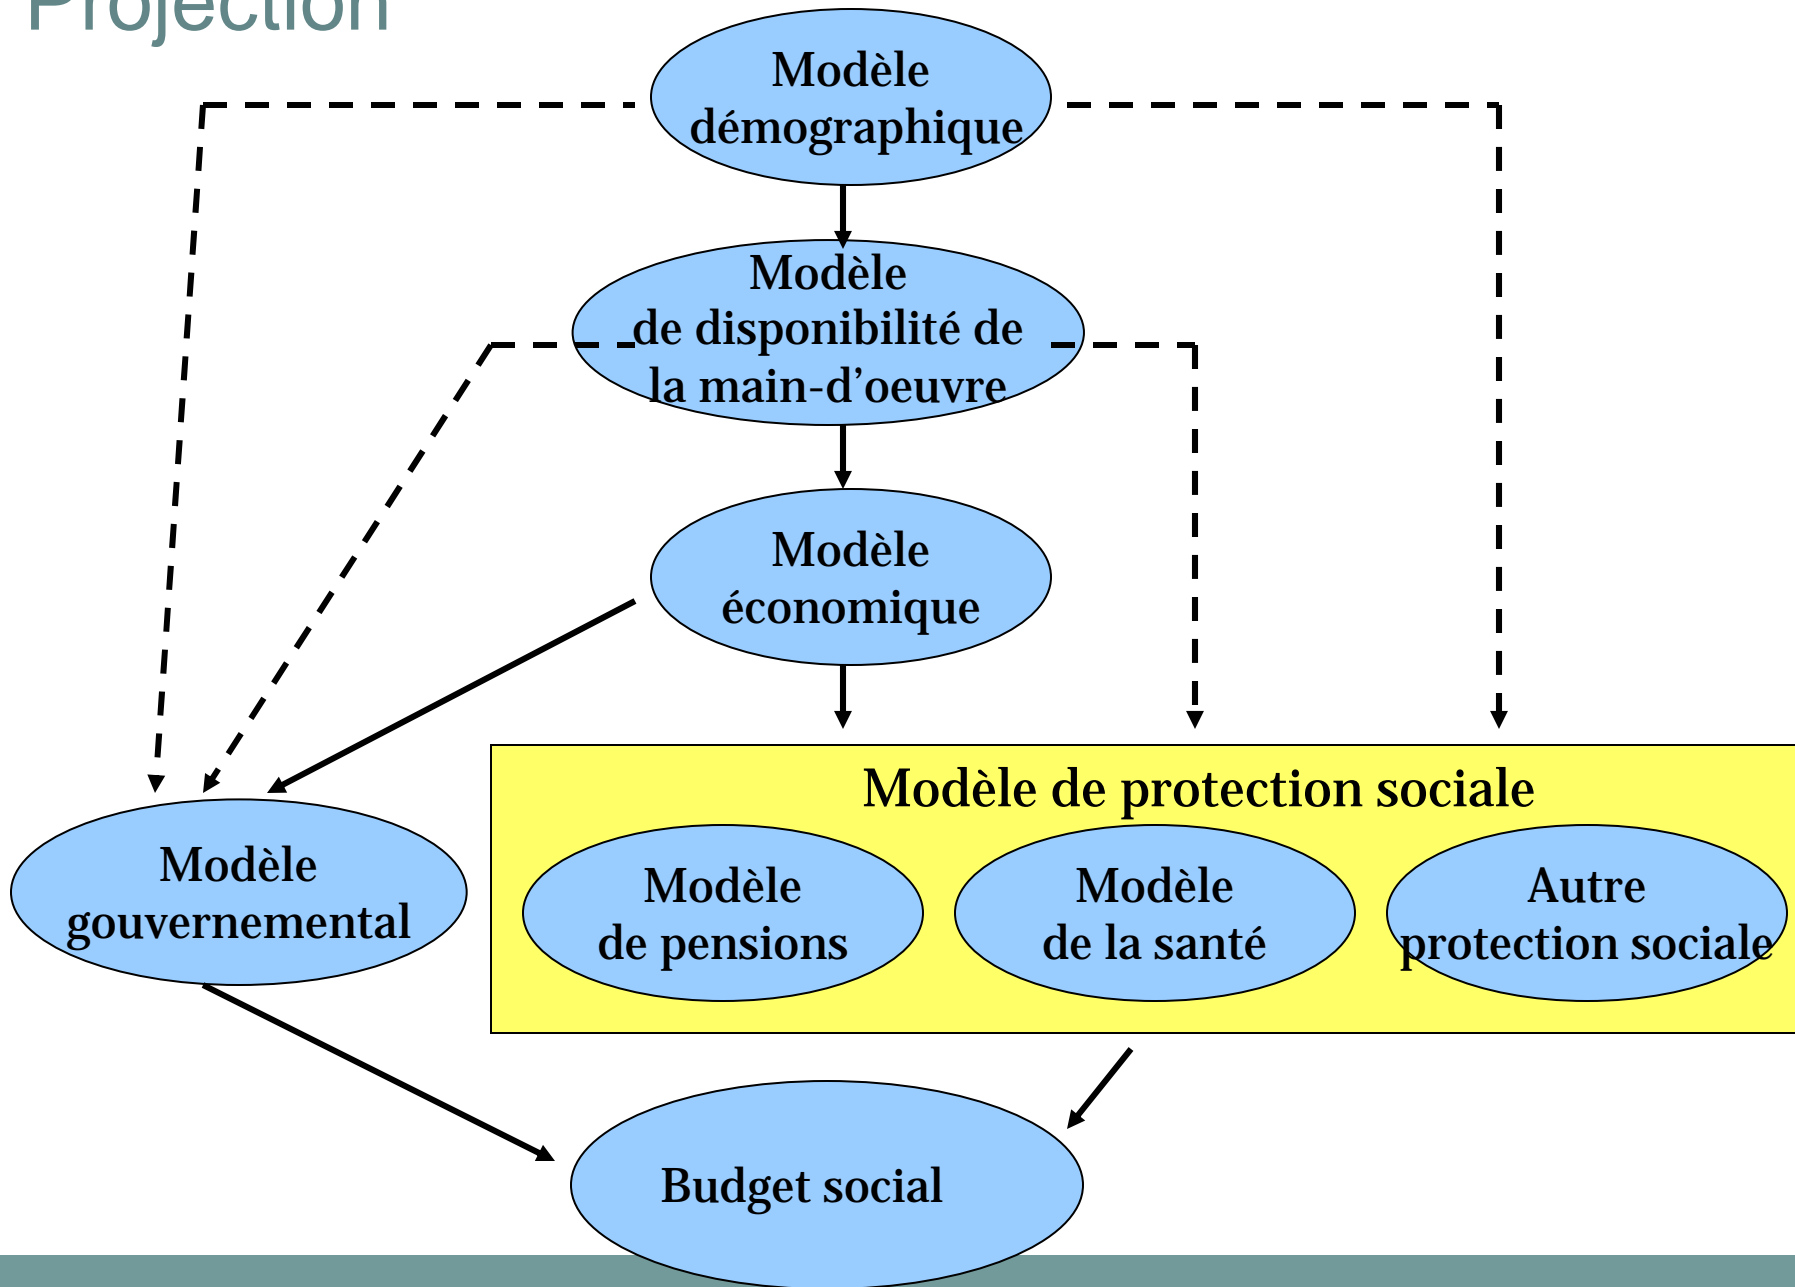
Projection

Modèle démographique

Modèle de disponibilité de la main-d'oeuvre

Modèle économique

Modèle gouvernemental

Modèle de protection sociale

Modèle de pensions

Modèle de la santé

Autre protection sociale

Budget social